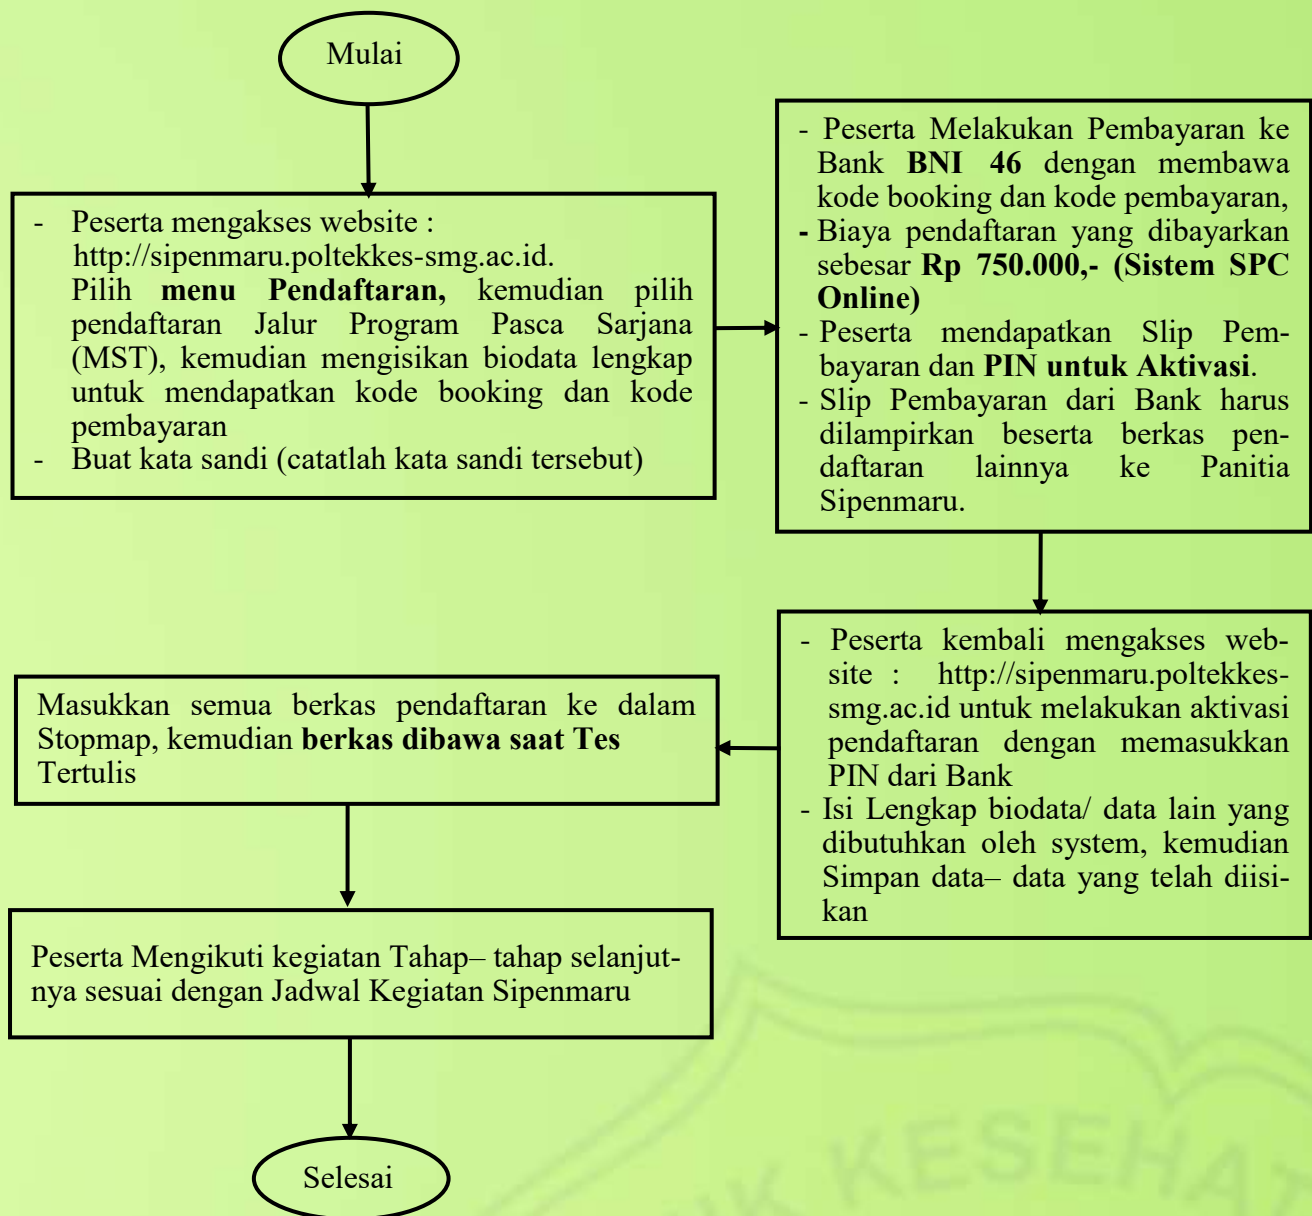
Mulai

- Peserta mengakses website : http://sipenmaru.poltekkes-smg.ac.id. Pilih menu Pendaftaran, kemudian pilih pendaftaran Jalur Program Pasca Sarjana (MST), kemudian mengisikan biodata lengkap untuk mendapatkan kode booking dan kode pembayaran
- Buat kata sandi (catatlah kata sandi tersebut)

- Peserta Melakukan Pembayaran ke Bank BNI 46 dengan membawa kode booking dan kode pembayaran,
- Biaya pendaftaran yang dibayarkan sebesar Rp 750.000,- (Sistem SPC Online)
- Peserta mendapatkan Slip Pembayaran dan PIN untuk Aktivasi.
- Slip Pembayaran dari Bank harus dilampirkan beserta berkas pendaftaran lainnya ke Panitia Sipenmaru.

- Peserta kembali mengakses website : http://sipenmaru.poltekkes-smg.ac.id untuk melakukan aktivasi pendaftaran dengan memasukkan PIN dari Bank
- Isi Lengkap biodata/ data lain yang dibutuhkan oleh system, kemudian Simpan data– data yang telah diisikan

Masukkan semua berkas pendaftaran ke dalam Stopmap, kemudian berkas dibawa saat Tes Tertulis

Peserta Mengikuti kegiatan Tahap– tahap selanjutnya sesuai dengan Jadwal Kegiatan Sipenmaru

Selesai

K KESEHA